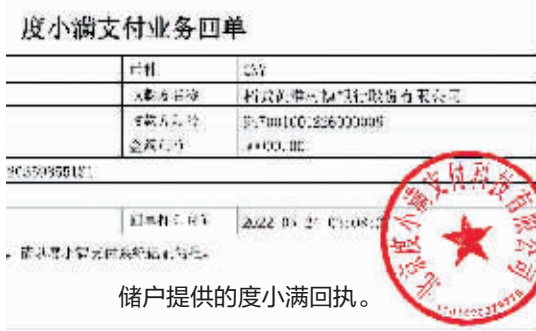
度小满支付业务回单

| 日期 | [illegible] |
|---|---|
| 收款方名称 | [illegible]股份有限公司 |
| 收款方账号 | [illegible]00100:256000006 |
| 金额 | **00.00 |

9C359356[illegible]

| 回单打印时间 | 2022 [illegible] |
|---|---|

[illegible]

北京度小满支付科技有限公司

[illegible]

储户提供的度小满回执。